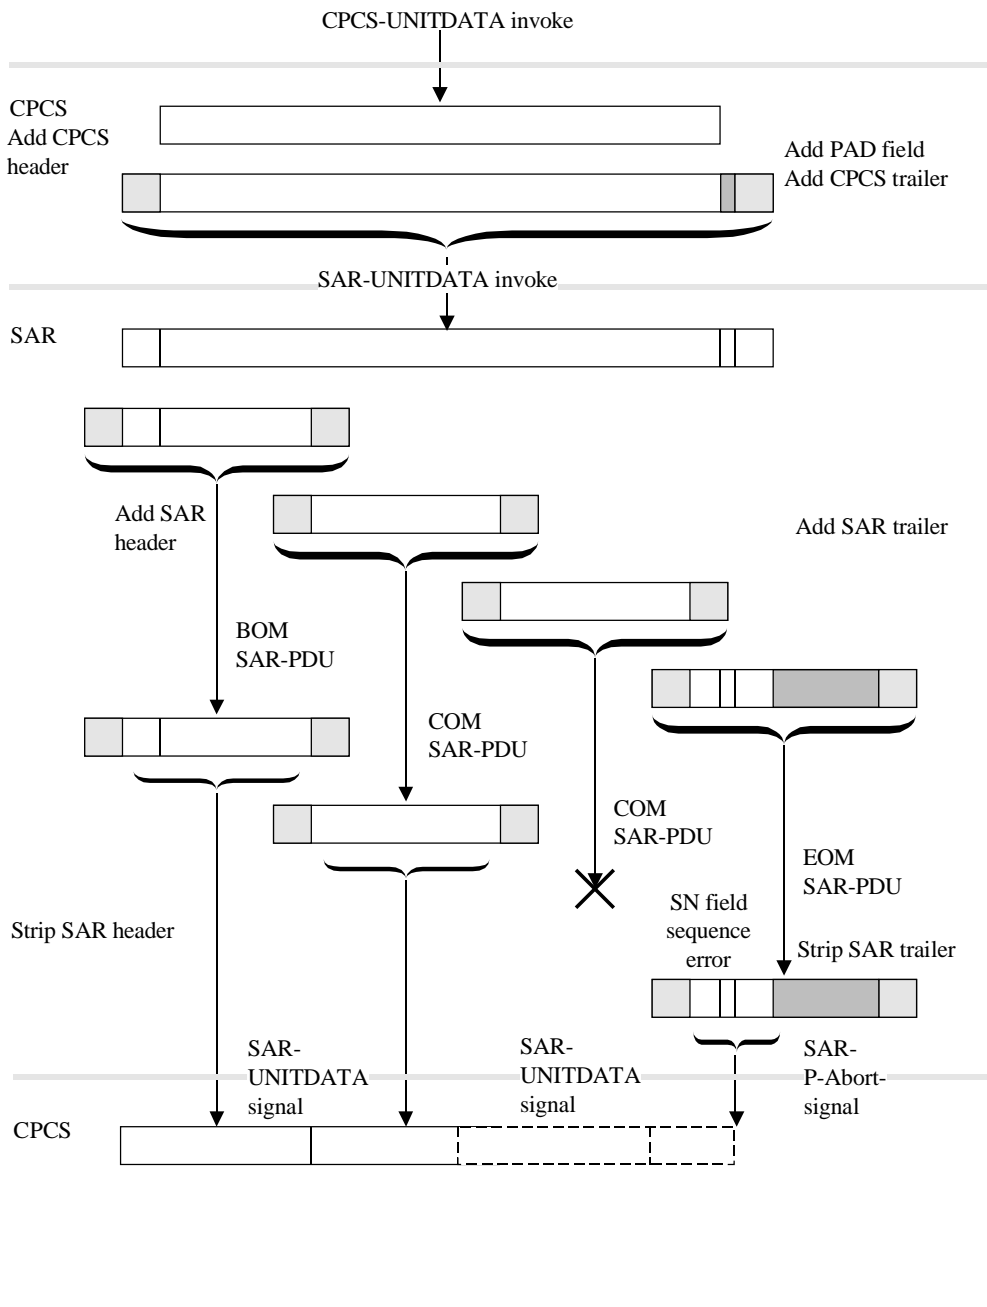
CPCS-UNITDATA invoke

CPCS
Add CPCS header

Add PAD field
Add CPCS trailer

SAR-UNITDATA invoke

SAR

Add SAR header

Add SAR trailer

BOM
SAR-PDU

COM
SAR-PDU

COM
SAR-PDU

EOM
SAR-PDU

SN field sequence error

Strip SAR trailer

Strip SAR header

SAR-UNITDATA signal

SAR-UNITDATA signal

SAR-P-Abort-signal

CPCS